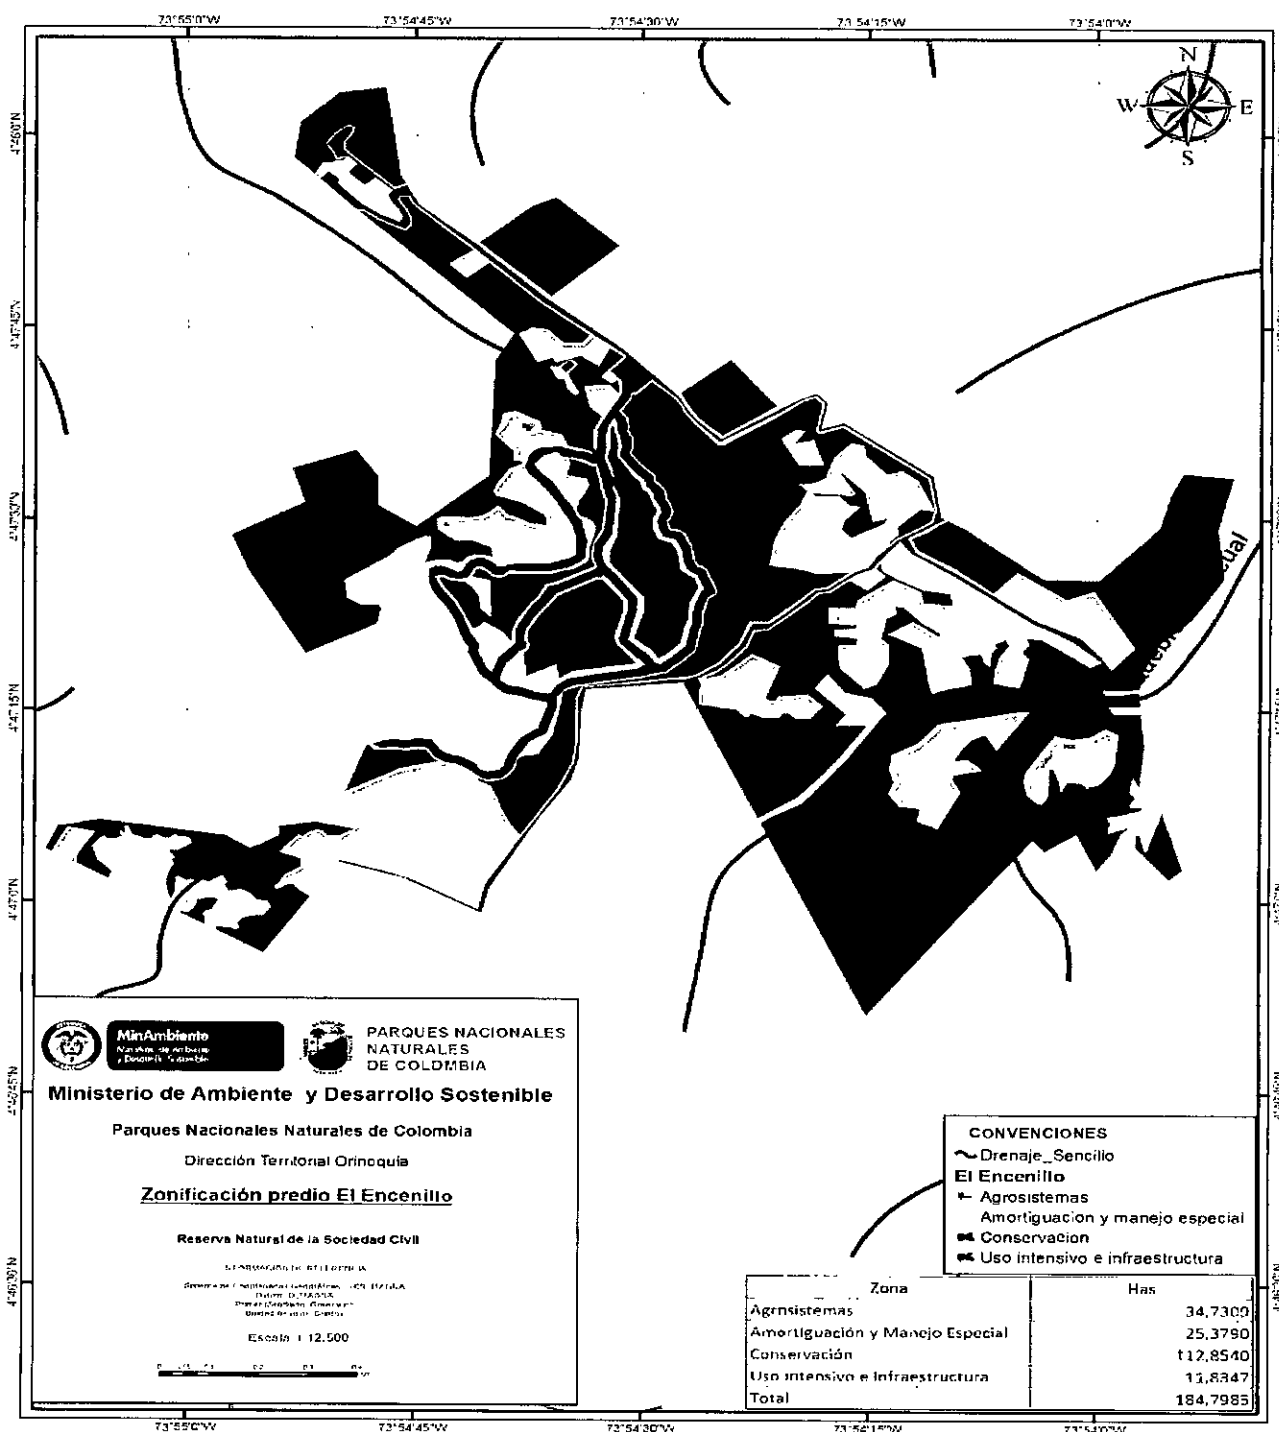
73°55'0"W
73°54'45"W
73°54'30"W
73°54'15"W
73°54'0"W

N
W
E
S

4°48'0"N
4°47'45"N
4°47'30"N
4°47'15"N
4°47'0"N
4°46'45"N
4°46'30"N

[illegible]ual

MinAmbiente
PARQUES NACIONALES NATURALES DE COLOMBIA

Ministerio de Ambiente y Desarrollo Sostenible

Parques Nacionales Naturales de Colombia

Dirección Territorial Orinoquía

Zonificación predio El Encenillo

Reserva Natural de la Sociedad Civil

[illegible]

Escala 1:12.500

CONVENCIONES
Drenaje_Sencillo
El Encenillo
Agrosistemas
Amortiguacion y manejo especial
Conservacion
Uso intensivo e infraestructura

| Zona | Has |
|---|---|
| Agrosistemas | 34,7300 |
| Amortiguación y Manejo Especial | 25,3790 |
| Conservación | 112,8540 |
| Uso intensivo e Infraestructura | 11,8347 |
| Total | 184,7985 |

73°55'0"W
73°54'45"W
73°54'30"W
73°54'15"W
73°54'0"W